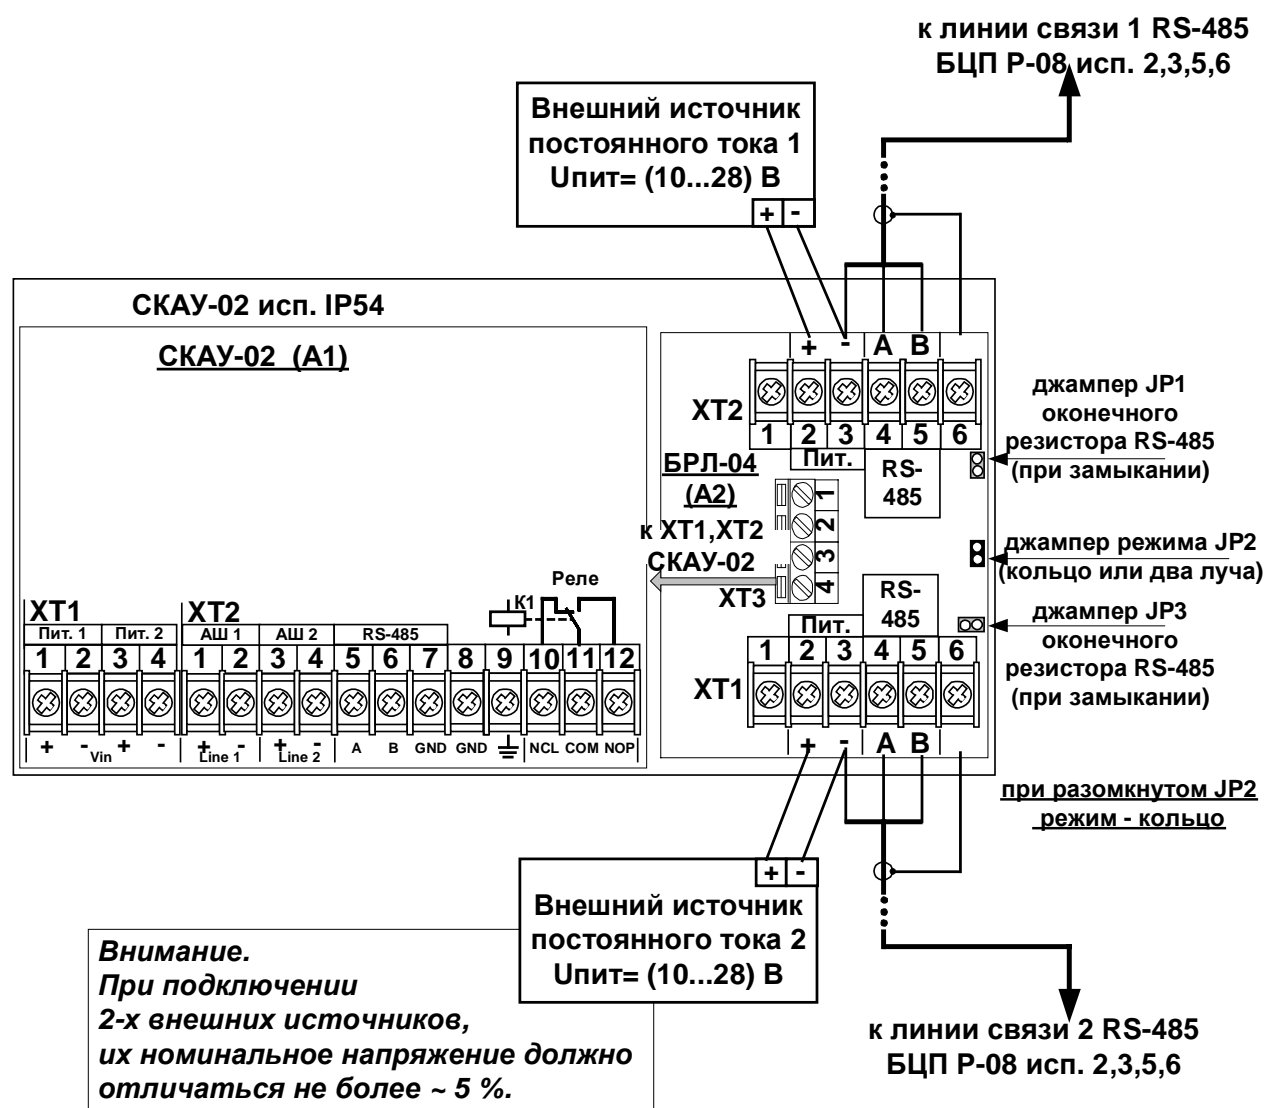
к линии связи 1 RS-485
БЦП Р-08 исп. 2,3,5,6

Внешний источник
постоянного тока 1
Uпит= (10...28) В
+ -

СКАУ-02 исп. IP54

СКАУ-02 (А1)

+ - А В
XT2
1 2 3 4 5 6
Пит. RS-485

джампер JP1
оконечного
резистора RS-485
(при замыкании)

БРЛ-04
(А2)
1 2 3 4
к XT1,XT2
СКАУ-02
XT3

джампер режима JP2
(кольцо или два луча)

Реле
K1

XT1
Пит. 1 Пит. 2
1 2 3 4
+ - Vin + -

XT2
АШ 1 АШ 2 RS-485
1 2 3 4 5 6 7 8 9 10 11 12
+ - Line 1 + - Line 2 A B GND GND NCL COM NOP

RS-485
Пит.
джампер JP3
оконечного
резистора RS-485
(при замыкании)
1 2 3 4 5 6
XT1
+ - А В

при разомкнутом JP2
режим - кольцо

+ -
Внешний источник
постоянного тока 2
Uпит= (10...28) В

Внимание.
При подключении
2-х внешних источников,
их номинальное напряжение должно
отличаться не более ~ 5 %.

к линии связи 2 RS-485
БЦП Р-08 исп. 2,3,5,6